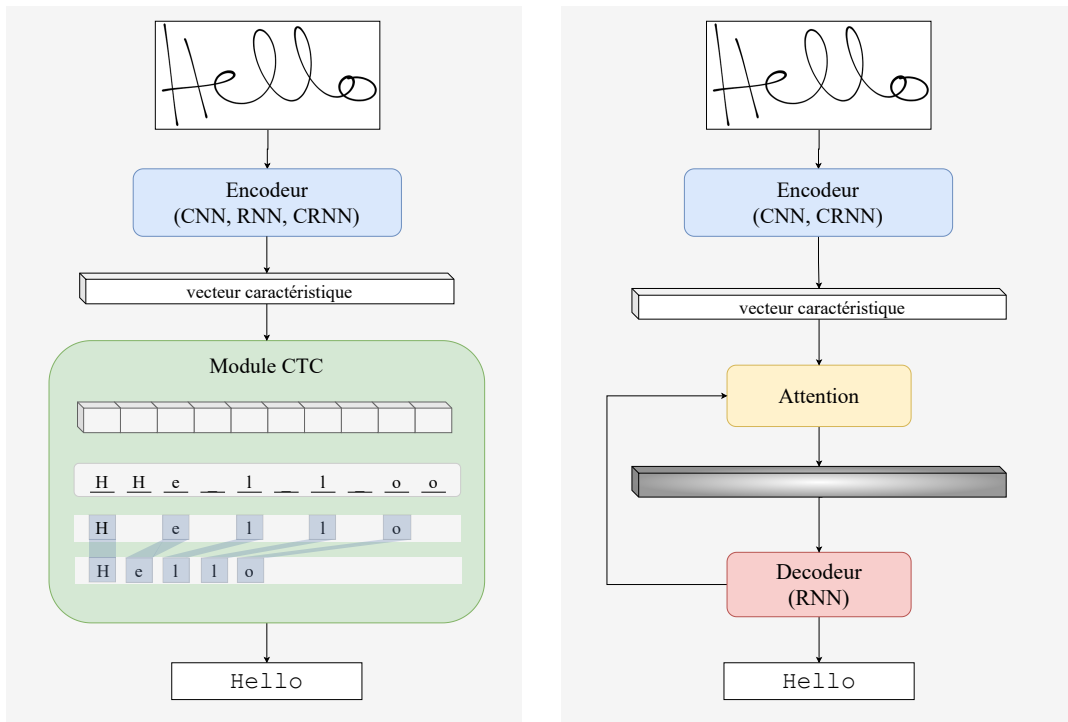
Hello

Encodeur
(CNN, RNN, CRNN)

vecteur caractéristique

Module CTC

H H e _ l _ l _ o o

H e l l o

H e l l o

Hello

Hello

Encodeur
(CNN, CRNN)

vecteur caractéristique

Attention

Decodeur
(RNN)

Hello